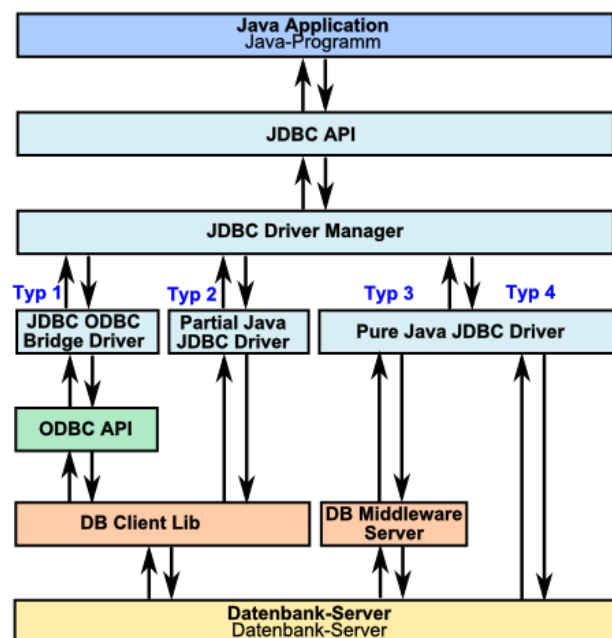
Java Application
Java-Programm

JDBC API

JDBC Driver Manager

Typ 1
JDBC ODBC Bridge Driver

Typ 2
Partial Java JDBC Driver

Typ 3

Typ 4

Pure Java JDBC Driver

ODBC API

DB Client Lib

DB Middleware Server

Datenbank-Server
Datenbank-Server